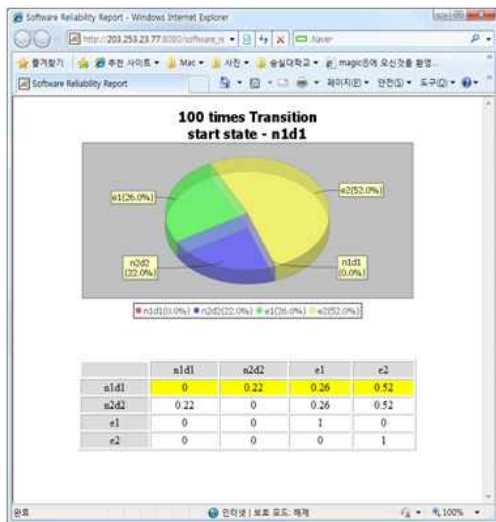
Software Reliability Report - Windows Internet Explorer

http://203.253.23.77:8080/software_r

Naver

즐겨찾기 추천 사이트 Mac 사전 숭실대학교 magic이 오신것을 환영...

Software Reliability Report

페이지(P) 안전(S) 도구(O)

**100 times Transition**
**start state - n1d1**

e1(26.0%)

e2(52.0%)

n2d2 (22.0%)

n1d1 (0.0%)

n1d1(0.0%) n2d2(22.0%) e1(26.0%) e2(52.0%)

| | n1d1 | n2d2 | e1 | e2 |
|---|---|---|---|---|
| n1d1 | 0 | 0.22 | 0.26 | 0.52 |
| n2d2 | 0.22 | 0 | 0.26 | 0.52 |
| e1 | 0 | 0 | 1 | 0 |
| e2 | 0 | 0 | 0 | 1 |

완료

인터넷 | 보호 모드: 해제

100%